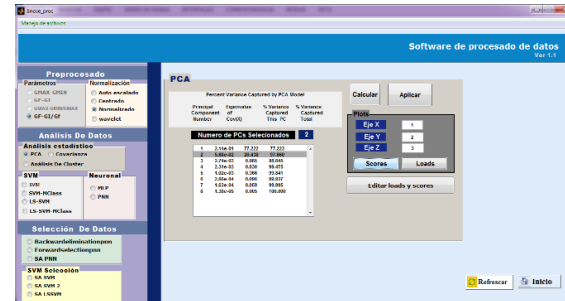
Sincox_proc

Manejo de archivos

Software de procesado de datos
Ver 1.1

Preprocesado

Parametros
GMAX GMIN
GF-G1
GMAX GMIN GMAX
GF-G1/GF

Normalizacion
Auto escalado
Centrado
Normalizado
wavelet

Análisis De Datos

Análisis estadístico
PCA
Covarianza
Análisis De Cluster

SVM
SVM
SVM-MClass
LS-SVM
LS-SVM-MClass

Neuronal
MLP
PNN

Selección De Datos

BackwardeliminationPnn
ForwardselectionPnn
SA PNN

SVM Selección
SA SVM
SA SVM 2
SA LSSVM

PCA

Percent Variance Captured by PCA Model

| Principal Component Number | Eigenvalue of Cov(X) | % Variance Captured This PC | % Variance Captured Total |
|---|---|---|---|

Numero de PCs Selecionados 2

| 1 | 2.14e-01 | 77.222 | 77.222 |
|---|---|---|---|
| 2 | 5.65e-02 | 20.438 | 97.660 |
| 3 | 2.74e-03 | 0.985 | 98.645 |
| 4 | 2.31e-03 | 0.830 | 99.475 |
| 5 | 1.02e-03 | 0.366 | 99.841 |
| 6 | 2.66e-04 | 0.096 | 99.937 |
| 7 | 1.63e-04 | 0.059 | 99.995 |
| 8 | 1.30e-05 | 0.005 | 100.000 |

Calcular
Aplicar

Plots
Eje X 1
Eje Y 2
Eje Z 3
Scores
Loads

Editar loads y scores

Refrescar
Inicio